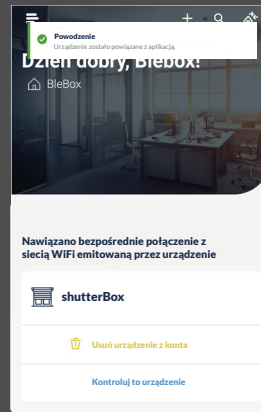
Powodzenie
Urządzenie zostało powiązane z aplikacją.

Dzień dobry, BleBox!

BleBox

Nawiązano bezpośrednie połączenie z siecią WiFi emitowaną przez urządzenie

shutterBox

Usuń urządzenie z konta

Kontroluj to urządzenie